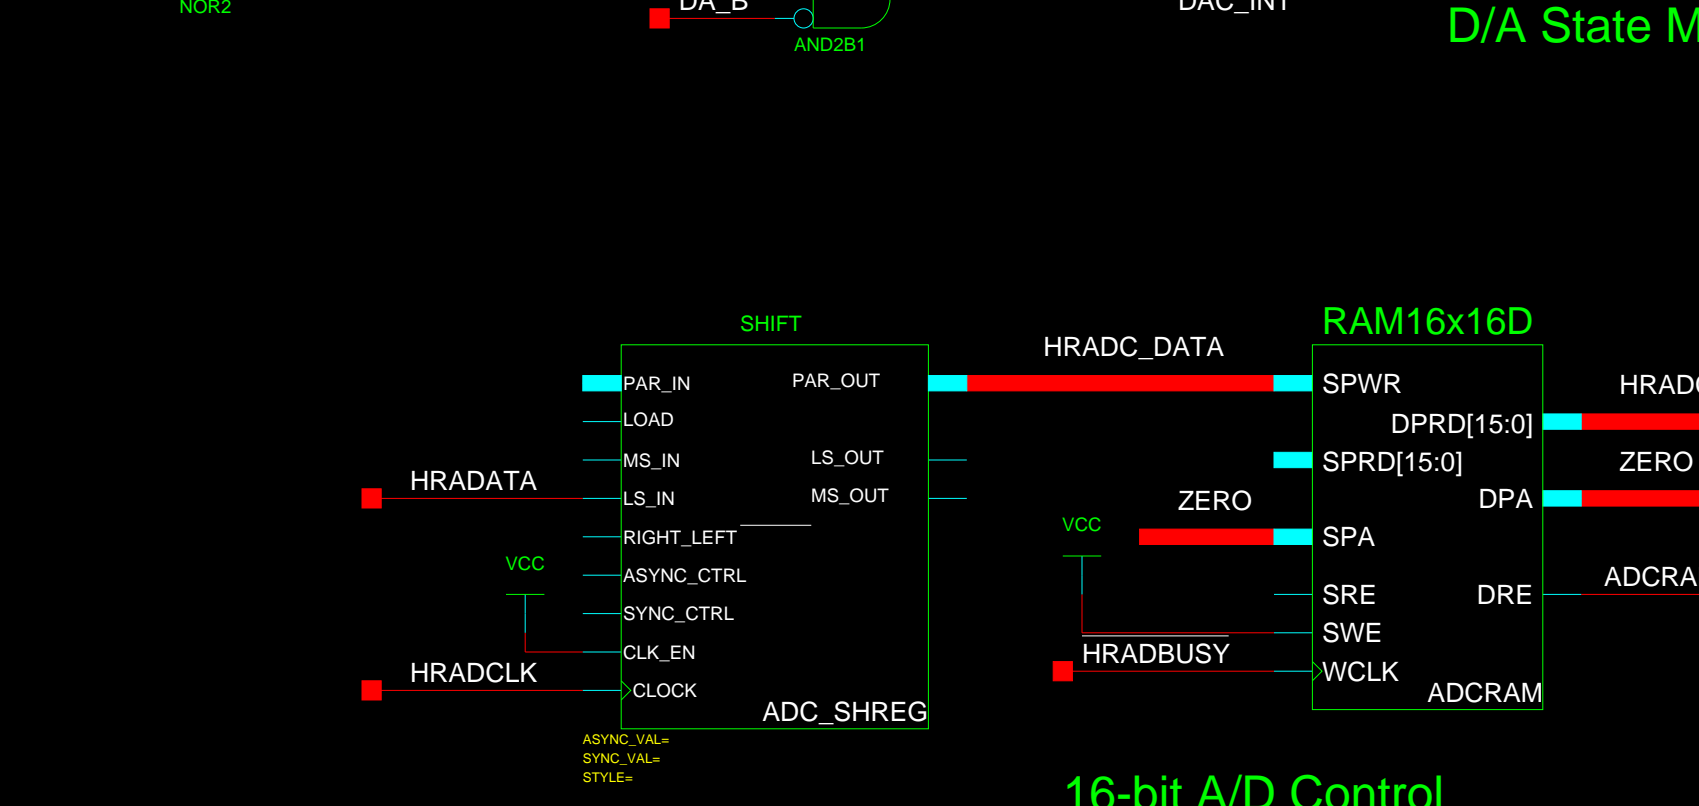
NOR2

DA_B

AND2B1

DAC_INT

D/A State M

SHIFT

PAR_IN
LOAD
MS_IN
LS_IN
RIGHT_LEFT
ASYNC_CTRL
SYNC_CTRL
CLK_EN
CLOCK

PAR_OUT
LS_OUT
MS_OUT

ADC_SHREG

ASYNC_VAL=
SYNC_VAL=
STYLE=

HRADATA
VCC
HRADCLK

HRADC_DATA

RAM16x16D

SPWR
DPRD[15:0]
SPRD[15:0]
DPA
SPA
SRE
DRE
SWE
WCLK
ADCRAM

ZERO
VCC
HRADBUSY

HRADC
ZERO
ADCRA

16-bit A/D Control